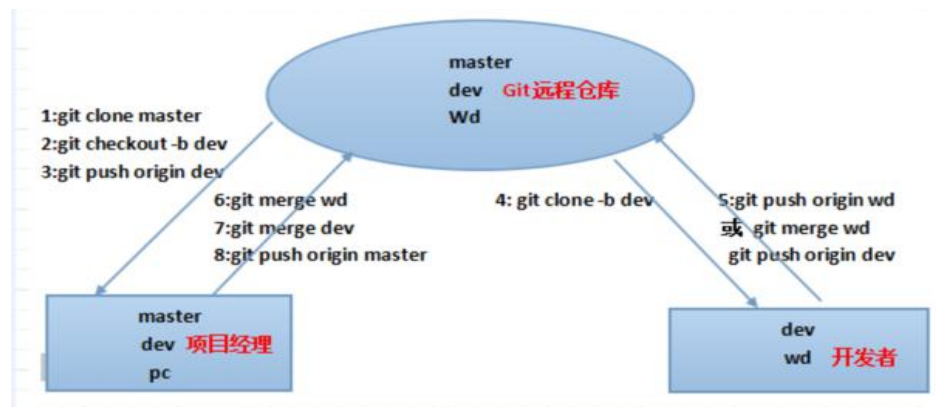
master
dev Git远程仓库
Wd

1:git clone master
2:git checkout -b dev
3:git push origin dev

6:git merge wd
7:git merge dev
8:git push origin master

4: git clone -b dev

5:git push origin wd
或 git merge wd
git push origin dev

master
dev 项目经理
pc

dev
wd 开发者